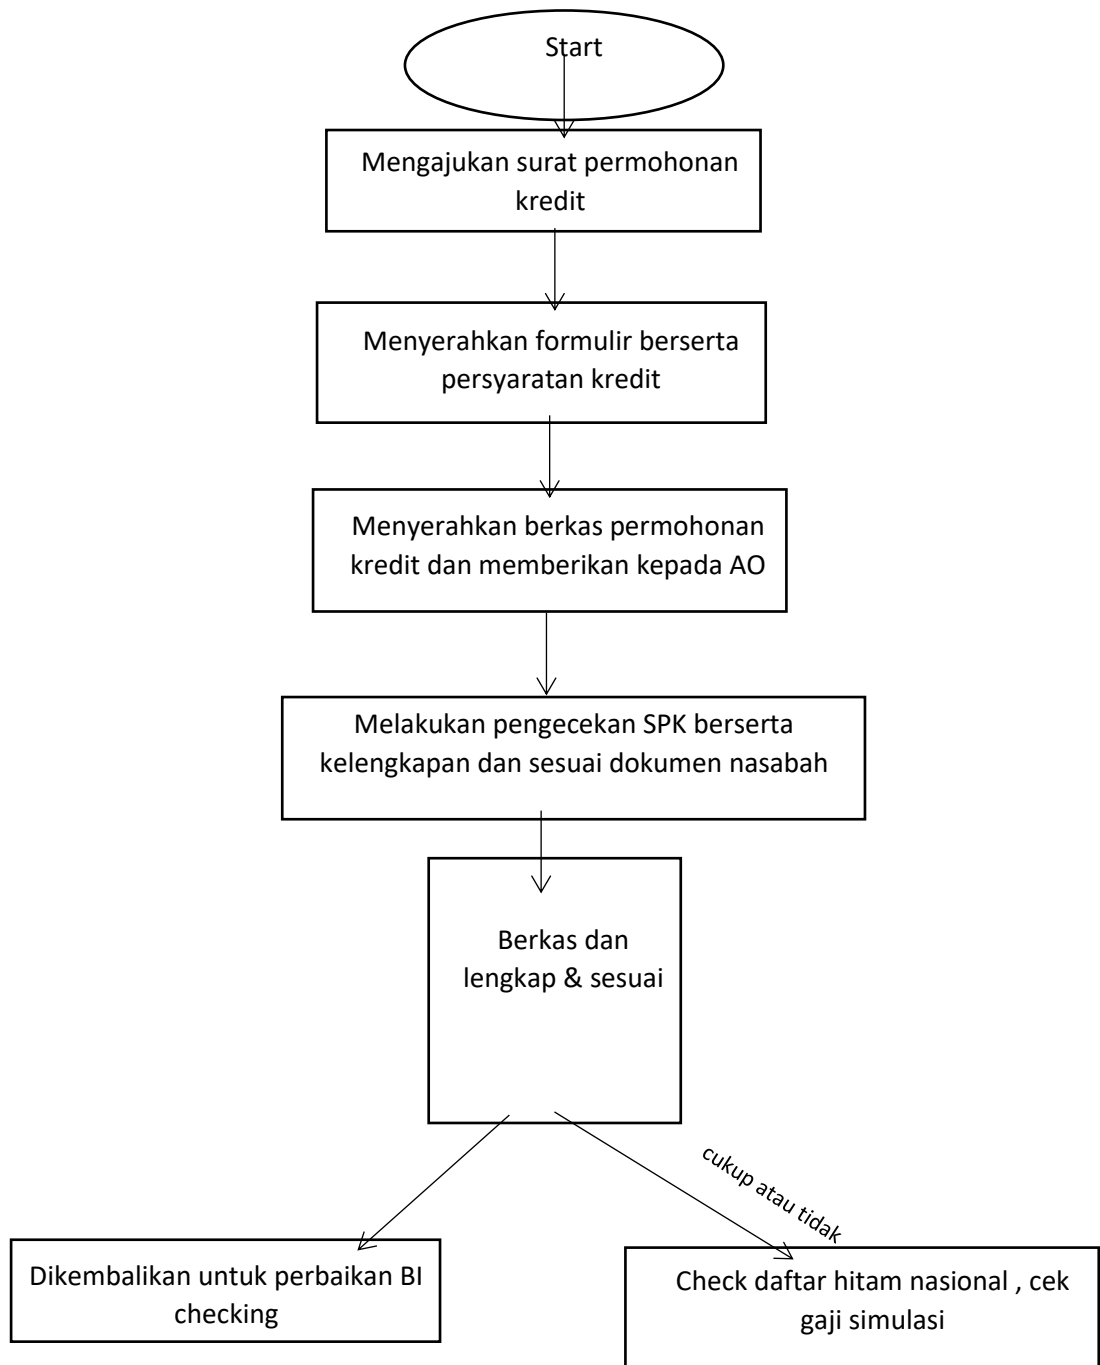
Start

Mengajukan surat permohonan kredit

Menyerahkan formulir berserta persyaratan kredit

Menyerahkan berkas permohonan kredit dan memberikan kepada AO

Melakukan pengecekan SPK berserta kelengkapan dan sesuai dokumen nasabah

Berkas dan lengkap & sesuai

cukup atau tidak

Dikembalikan untuk perbaikan BI checking

Check daftar hitam nasional , cek gaji simulasi